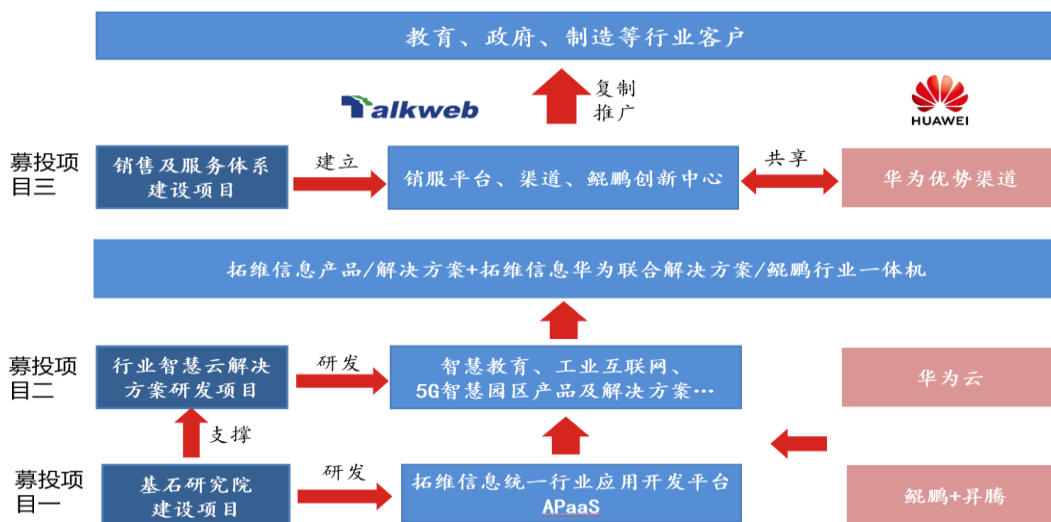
教育、政府、制造等行业客户

Talkweb

复制推广

HUAWEI

募投项目三

销售及服务体系建设项目

建立

销服平台、渠道、鲲鹏创新中心

共享

华为优势渠道

拓维信息产品/解决方案+拓维信息华为联合解决方案/鲲鹏行业一体机

募投项目二

行业智慧云解决方案研发项目

研发

智慧教育、工业互联网、5G智慧园区产品及解决方案…

华为云

支撑

募投项目一

基石研究院建设项目

研发

拓维信息统一行业应用开发平台 APaaS

鲲鹏+昇腾